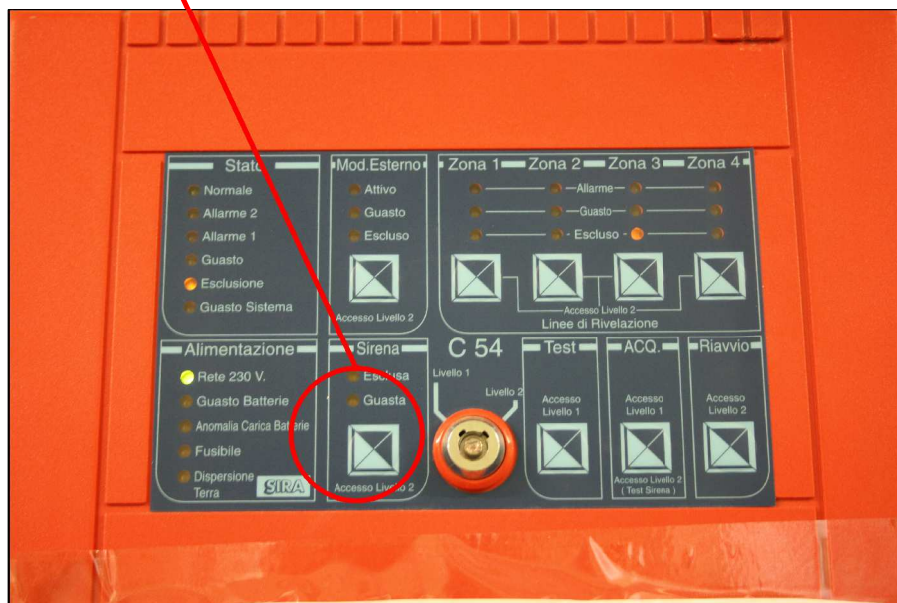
Stato
Normale
Allarme 2
Allarme 1
Guasto
Esclusione
Guasto Sistema

Mod.Esterno
Attivo
Guasto
Escluso
Accesso Livello 2

Zona 1 Zona 2 Zona 3 Zona 4
Allarme
Guasto
Escluso
Accesso Livello 2
Linee di Rivelazione

Alimentazione
Rete 230 V.
Guasto Batterie
Anomalia Carica Batterie
Fusibile
Dispersione Terra
SIRA

Sirena
Esclusa
Guasta
Accesso Livello 2

C 54
Livello 1
Livello 2

Test
Accesso Livello 1

ACQ.
Accesso Livello 1
Accesso Livello 2 ( Test Sirena )

Riavvio
Accesso Livello 2